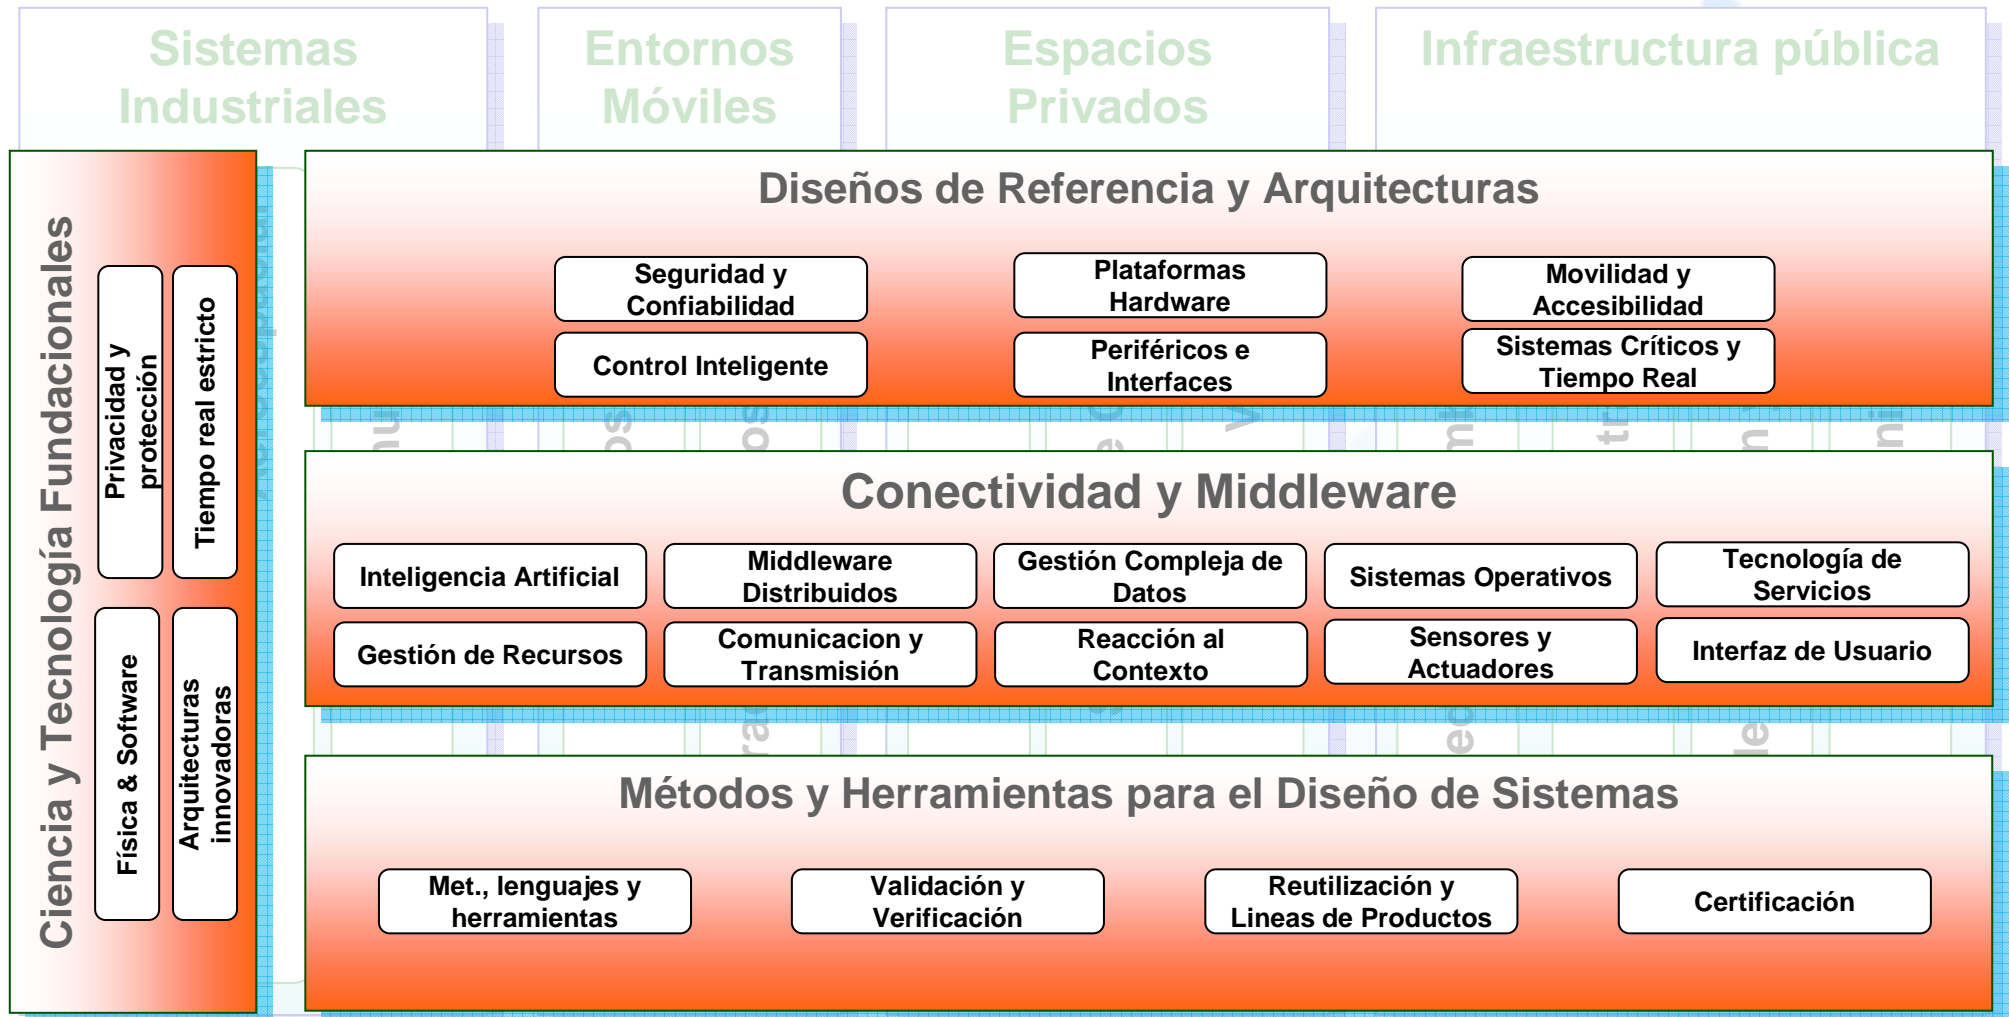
Sistemas Industriales

Entornos Móviles

Espacios Privados

Infraestructura pública

Ciencia y Tecnología Fundacionales

Privacidad y protección

Tiempo real estricto

Física & Software

Arquitecturas innovadoras

Diseños de Referencia y Arquitecturas

Seguridad y Confiabilidad

Control Inteligente

Plataformas Hardware

Periféricos e Interfaces

Movilidad y Accesibilidad

Sistemas Críticos y Tiempo Real

Conectividad y Middleware

Inteligencia Artificial

Middleware Distribuidos

Gestión Compleja de Datos

Sistemas Operativos

Tecnología de Servicios

Gestión de Recursos

Comunicacion y Transmisión

Reacción al Contexto

Sensores y Actuadores

Interfaz de Usuario

Métodos y Herramientas para el Diseño de Sistemas

Met., lenguajes y herramientas

Validación y Verificación

Reutilización y Lineas de Productos

Certificación